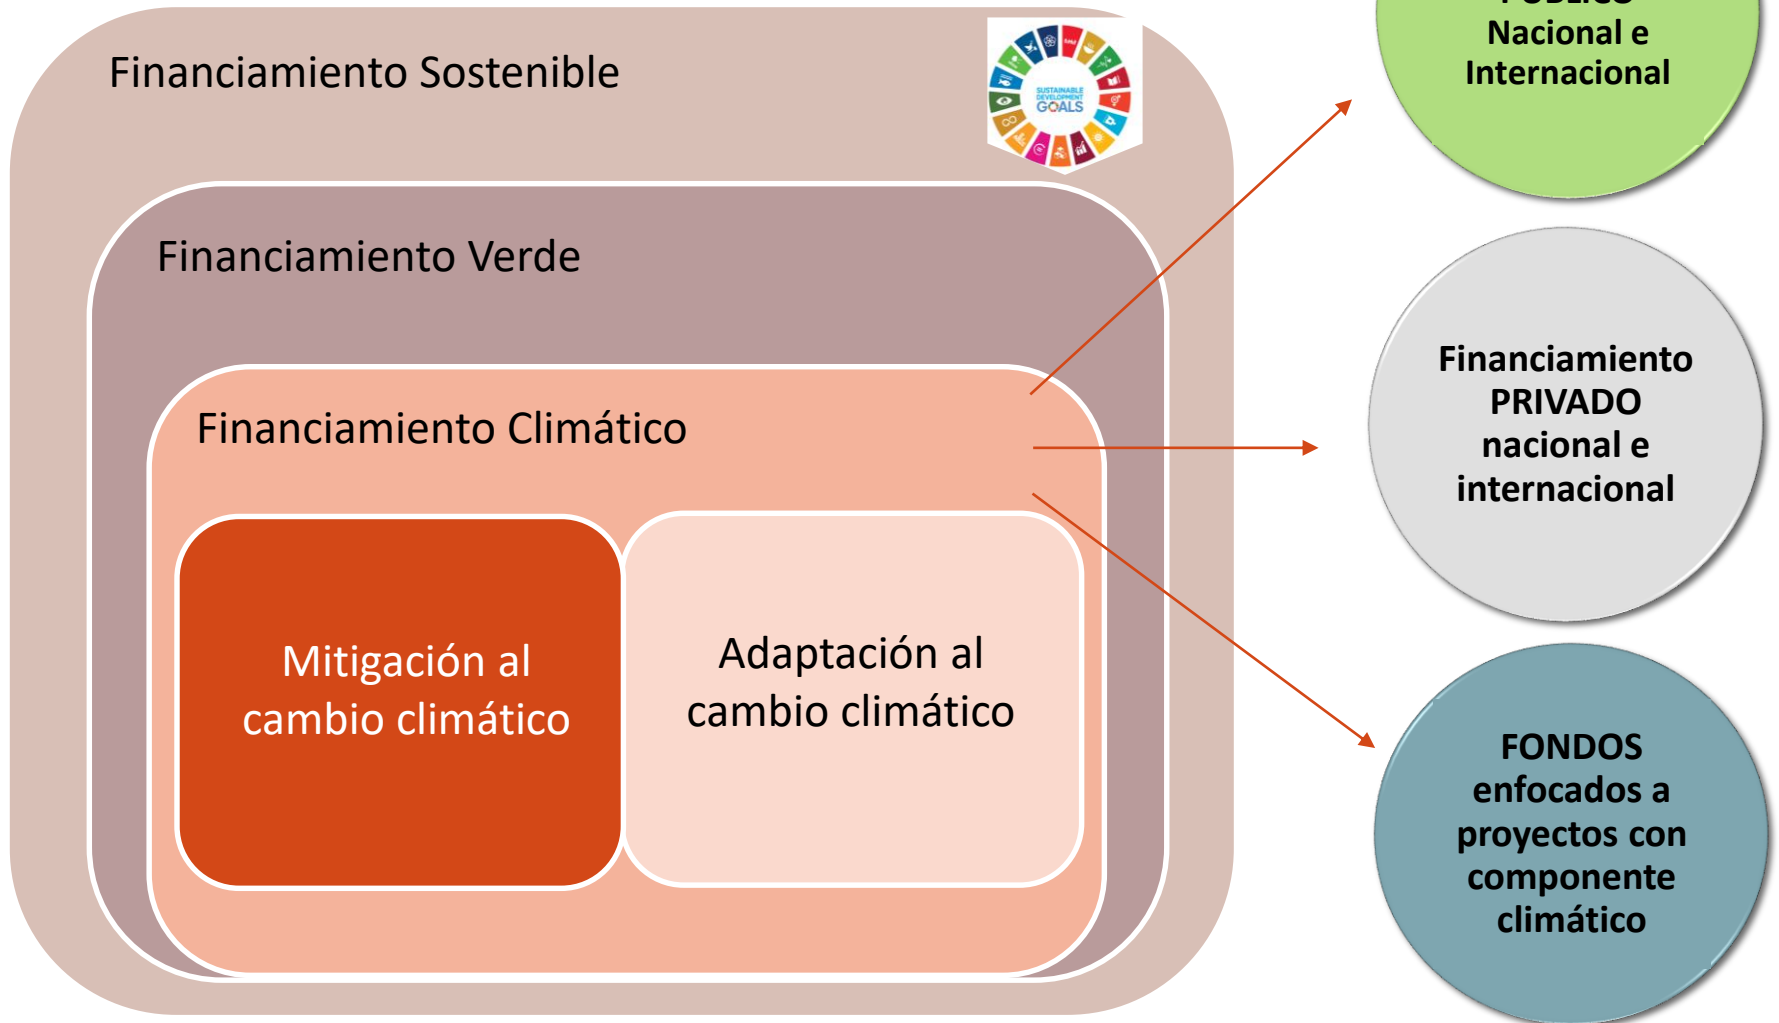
Financiamiento Sostenible

SUSTAINABLE DEVELOPMENT GOALS

Financiamiento Verde

Financiamiento Climático

Mitigación al cambio climático

Adaptación al cambio climático

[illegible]
Nacional e Internacional

Financiamiento PRIVADO nacional e internacional

FONDOS enfocados a proyectos con componente climático